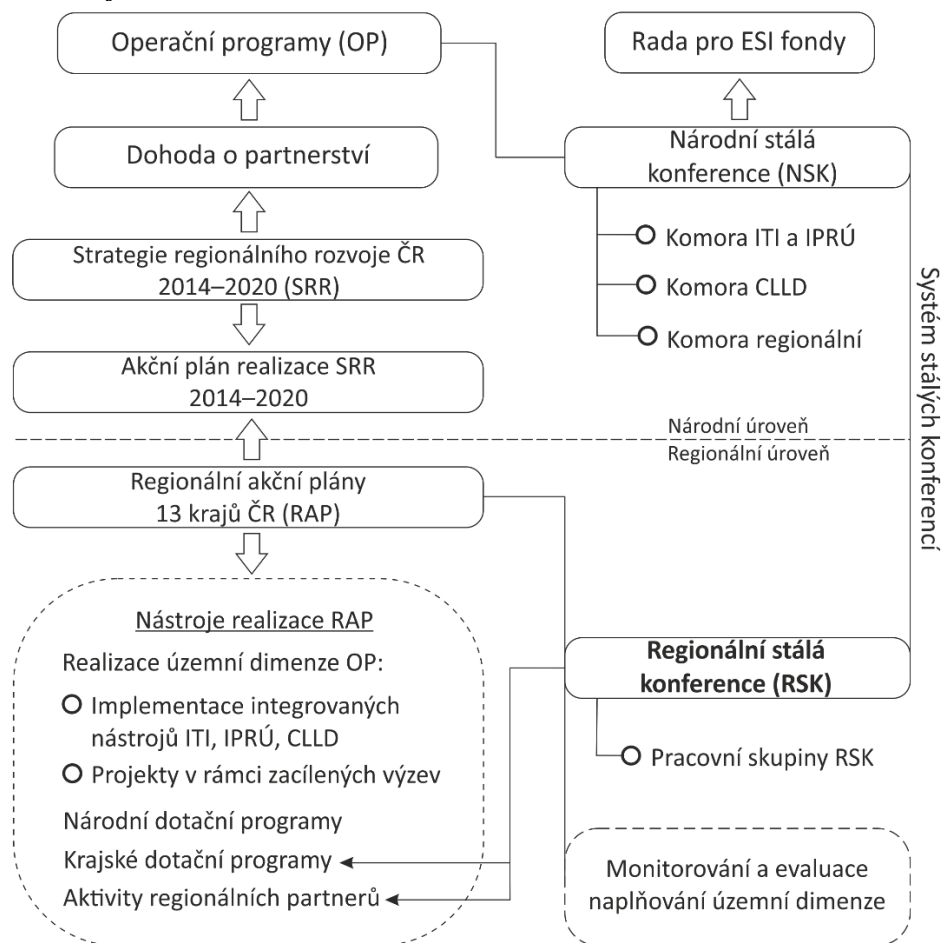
Operační programy (OP)

Rada pro ESI fondy

Dohoda o partnerství

Národní stálá konference (NSK)

Strategie regionálního rozvoje ČR 2014–2020 (SRR)

Komora ITI a IPRÚ

Komora CLLD

Komora regionální

Systém stálých konferencí

Akční plán realizace SRR 2014–2020

Národní úroveň

Regionální úroveň

Regionální akční plány 13 krajů ČR (RAP)

Nástroje realizace RAP

Realizace územní dimenze OP:

Implementace integrovaných nástrojů ITI, IPRÚ, CLLD

Projekty v rámci zacílených výzev

Národní dotační programy

Krajské dotační programy

Aktivity regionálních partnerů

**Regionální stálá konference (RSK)**

Pracovní skupiny RSK

Monitorování a evaluace naplňování územní dimenze